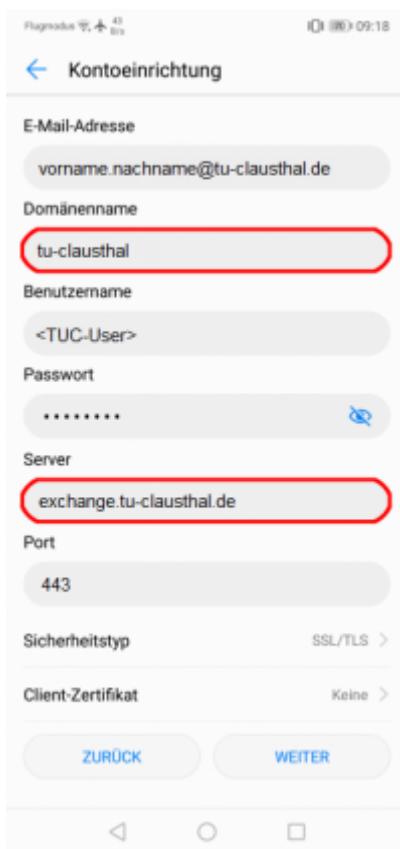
Flugmodus 43 B/s 09:18

Kontoeinrichtung

E-Mail-Adresse

vorname.nachname@tu-clausthal.de

Domänenname

tu-clausthal

Benutzername

<TUC-User>

Passwort

••••••••

Server

exchange.tu-clausthal.de

Port

443

Sicherheitstyp SSL/TLS

Client-Zertifikat Keine

ZURÜCK

WEITER